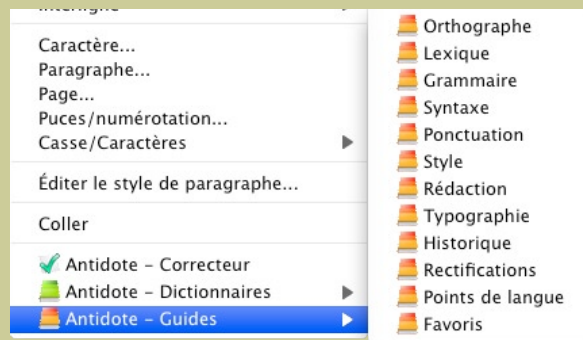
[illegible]

Caractère...
Paragraphe...
Page...
Puces/numérotation...
Casse/Caractères

Éditer le style de paragraphe...

Coller

Antidote – Correcteur
Antidote – Dictionnaires
Antidote – Guides

Orthographe
Lexique
Grammaire
Syntaxe
Ponctuation
Style
Rédaction
Typographie
Historique
Rectifications
Points de langue
Favoris